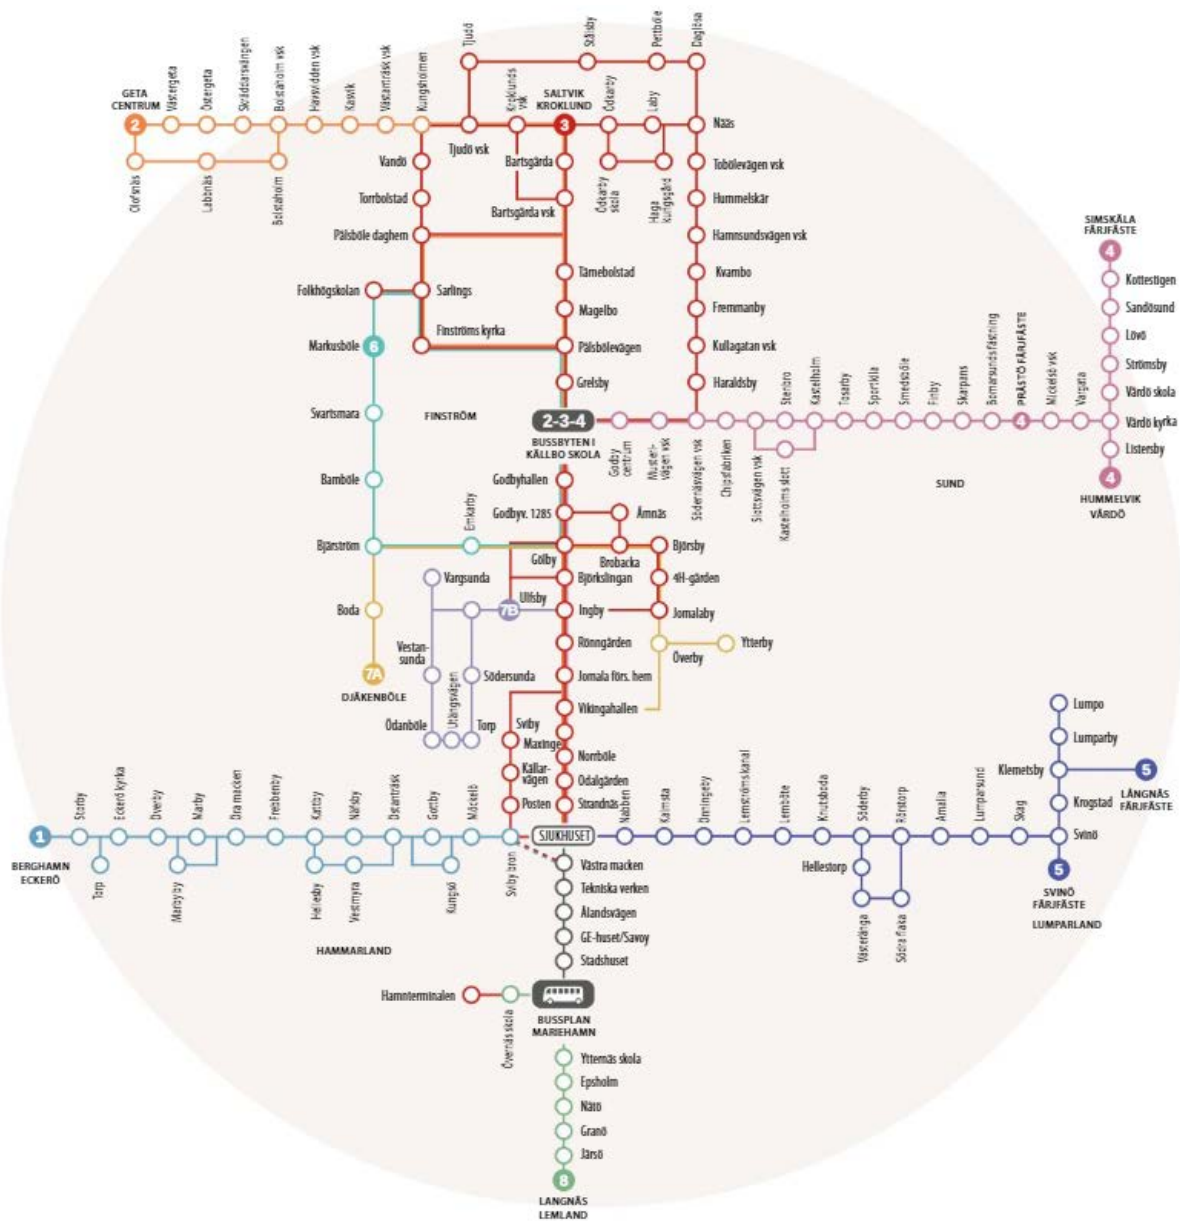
GETA CENTRUM
2
Västergeta
Östergeta
Skräddarsvägen
Bolstaholm vsk
Havsvidden vsk
Kavsik
Västanträsk vsk
Kungsholmen
Olofsnäs
Labbnäs
Bolstaholm
Tjudö
Tjudö vsk
Kroklunds vsk
Ställsby
Pettböle
Dagsböle
SALTVIK KROKLUND
3
Ödkarby
Ödkarby skola
Haga
Laby
Haga Kungsgård
Nääs
Bartsgärda
Bartsgärda vsk
Vandö
Torrbolstad
Pålsböle daghem
Folkhögskolan
Sarlings
Finströms kyrka
Markusböle
6
Svartsmara
FINSTRÖM
Bamböle
Bjärström
Boda
7A
DJÄKENBÖLE
Tobölevägen vsk
Hummelskär
Hamnsundsvägen vsk
Kvambo
Fremmanby
Kullagatan vsk
Haraldsby
Tämebolstad
Magelbo
Pålsbölevägen
Grelsby
2-3-4
BUSSBYTEN I KÄLLBO SKOLA
Godby centrum
Mustervägen vsk
Södersundsvägen vsk
Chipsfabriken
Slottsvägen vsk
Kastelholms slott
Sterbro
Kastelholm
Tosarby
Sjoberga
Smedsböle
Finby
Skarpans
Bomarsunds färjfäste
PRÄSTÖ FÄRJFÄSTE
4
Mickelsö vsk
Vargata
Värdö kyrka
SUND
SIMSKÄLA FÄRJFÄSTE
4
Kottestigen
Sandösund
Lövö
Strömsby
Värdö skola
Listersby
4
HUMMELVIK VÅRDÖ
Godbyhallen
Godbyv. 1285
Ämnäs
Emkarby
Gölby
Brobacka
Björsby
Björkslingan
4H-gården
Vargsunda
Ulfsby
7B
Ingby
Jomalaby
Vestansunda
Utängsvägen
Södersunda
Rönngården
Jomala förs. hem
Överby
Ytterby
Vikingahallen
Ödanböle
Torp
Sviby
Maxinge
Källarvägen
Posten
Norrböle
Odalgården
Strandnäs
1
BERGHAMN ECKERÖ
Storby
Torp
Eckerö kyrka
Överby
Marby
Marsjöby
Dra macken
Frebbenby
Kattby
Näfsby
Hellesby
Vestmyra
Östanträsk
Gottby
Kungsö
Möckelö
Sviby aron
HAMMARLAND
SJUKHUSET
Västra macken
Tekniska verken
Ålandsvägen
GE-huset/Savoy
Stadshuset
Hamnterminalen
Övernäs skola
BUSSPLAN MARIEHAMN
Ytternäs skola
Espholm
Nätö
Granö
Järsö
8
LANGNÄS LEMLAND
Nabben
Kalmsta
Önningeby
Lemströmskanal
Lemböte
Knutsboda
Söderby
Hellestorp
Västeränga
Rörstorp
Södra flaka
Amalia
Lumparsund
Skag
Svinö
5
SVINÖ FÄRJFÄSTE
LUMPARLAND
Lumpo
Lumparby
Klemetsby
Krogstad
5
LÅNGNÄS FÄRJFÄSTE